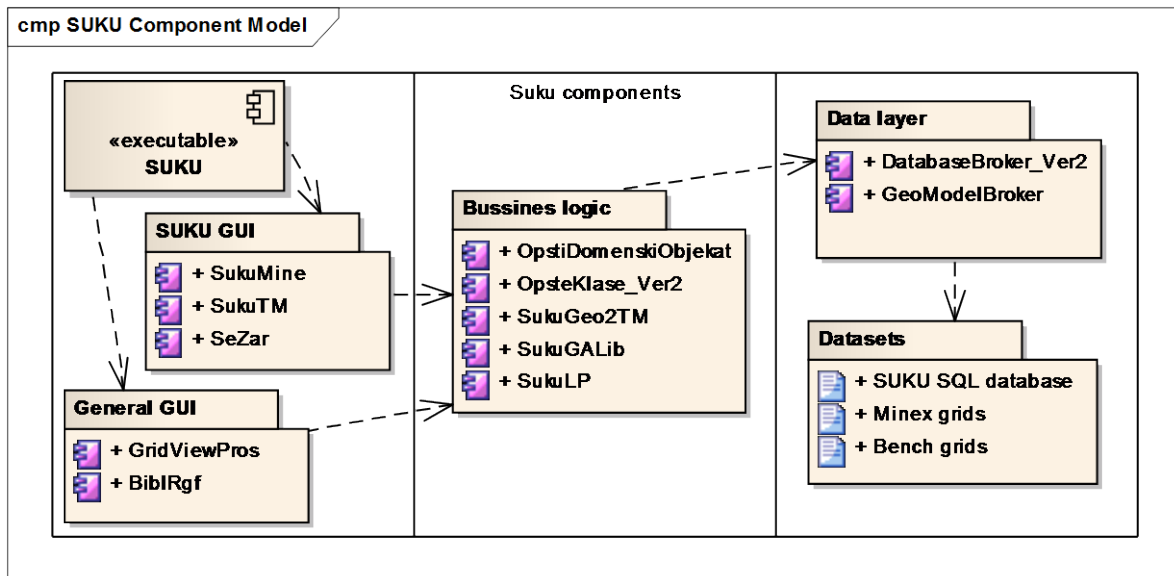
cmp SUKU Component Model

«executable»
SUKU

SUKU GUI
+ SukuMine
+ SukuTM
+ SeZar

General GUI
+ GridViewPros
+ BiblRgf

Suku components

Bussines logic
+ OpstiDomenskiObjekat
+ OpsteKlase_Ver2
+ SukuGeo2TM
+ SukuGALib
+ SukuLP

Data layer
+ DatabaseBroker_Ver2
+ GeoModelBroker

Datasets
+ SUKU SQL database
+ Minex grids
+ Bench grids